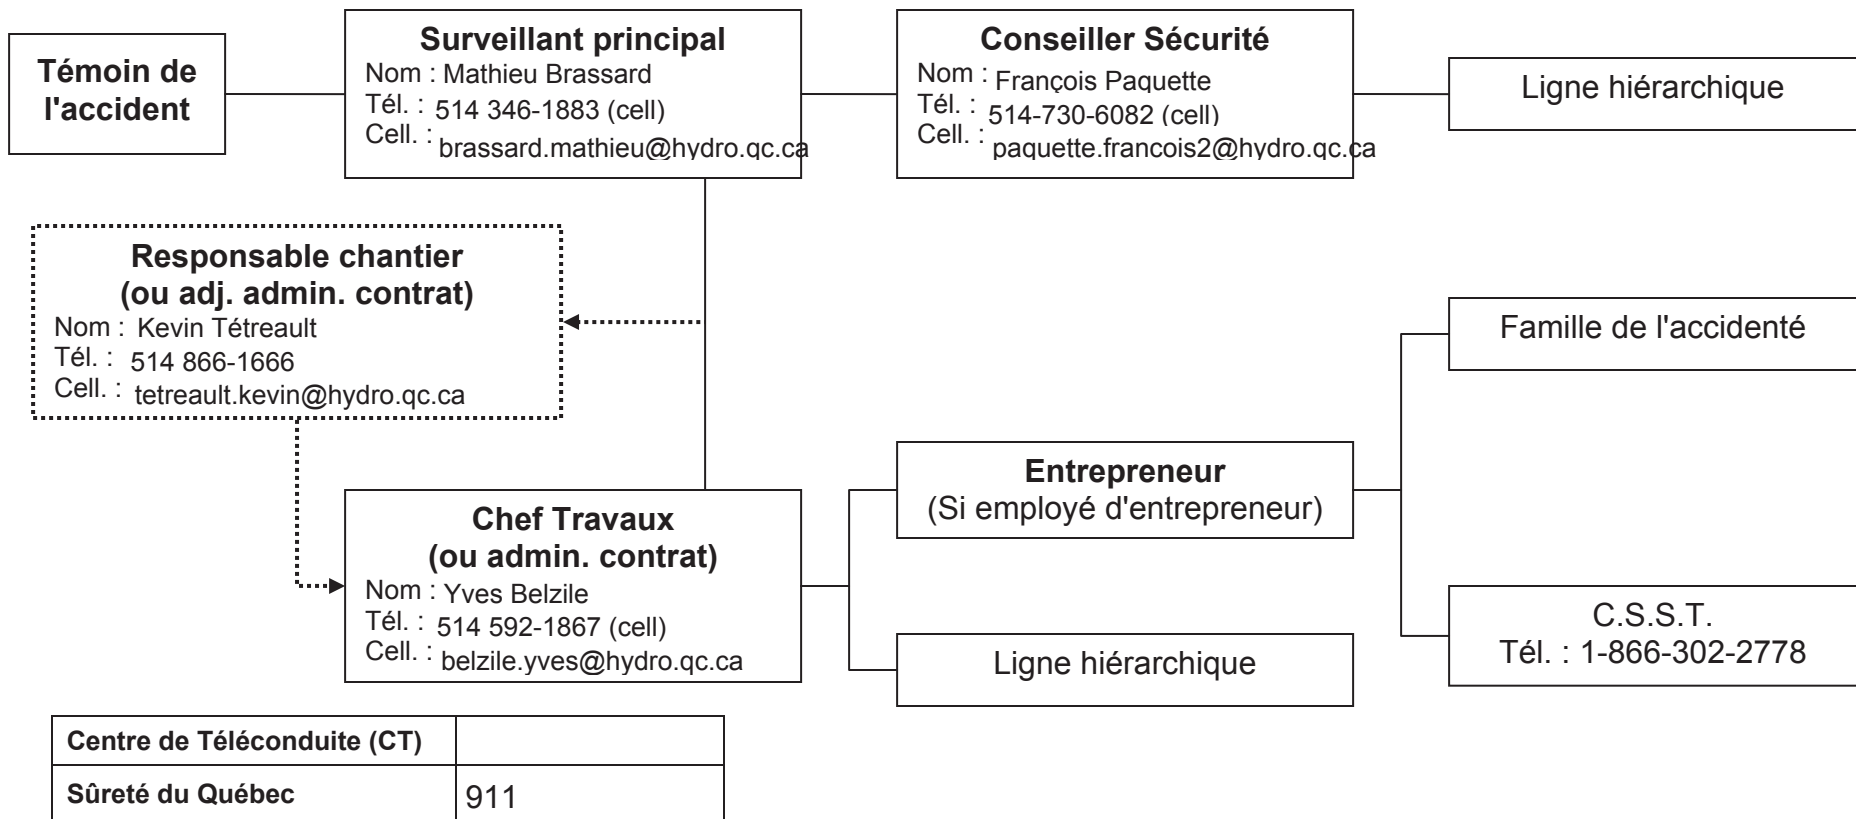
Témoin de l'accident

**Surveillant principal**
Nom : Mathieu Brassard
Tél. : 514 346-1883 (cell)
Cell. : brassard.mathieu@hydro.qc.ca

**Conseiller Sécurité**
Nom : François Paquette
Tél. : 514-730-6082 (cell)
Cell. : paquette.francois2@hydro.qc.ca

Ligne hiérarchique

**Responsable chantier (ou adj. admin. contrat)**
Nom : Kevin Tétreault
Tél. : 514 866-1666
Cell. : tetreault.kevin@hydro.qc.ca

Famille de l'accidenté

**Entrepreneur**
(Si employé d'entrepreneur)

**Chef Travaux (ou admin. contrat)**
Nom : Yves Belzile
Tél. : 514 592-1867 (cell)
Cell. : belzile.yves@hydro.qc.ca

C.S.S.T.
Tél. : 1-866-302-2778

Ligne hiérarchique

| Centre de Téléconduite (CT) | |
|---|---|
| Sûreté du Québec | 911 |